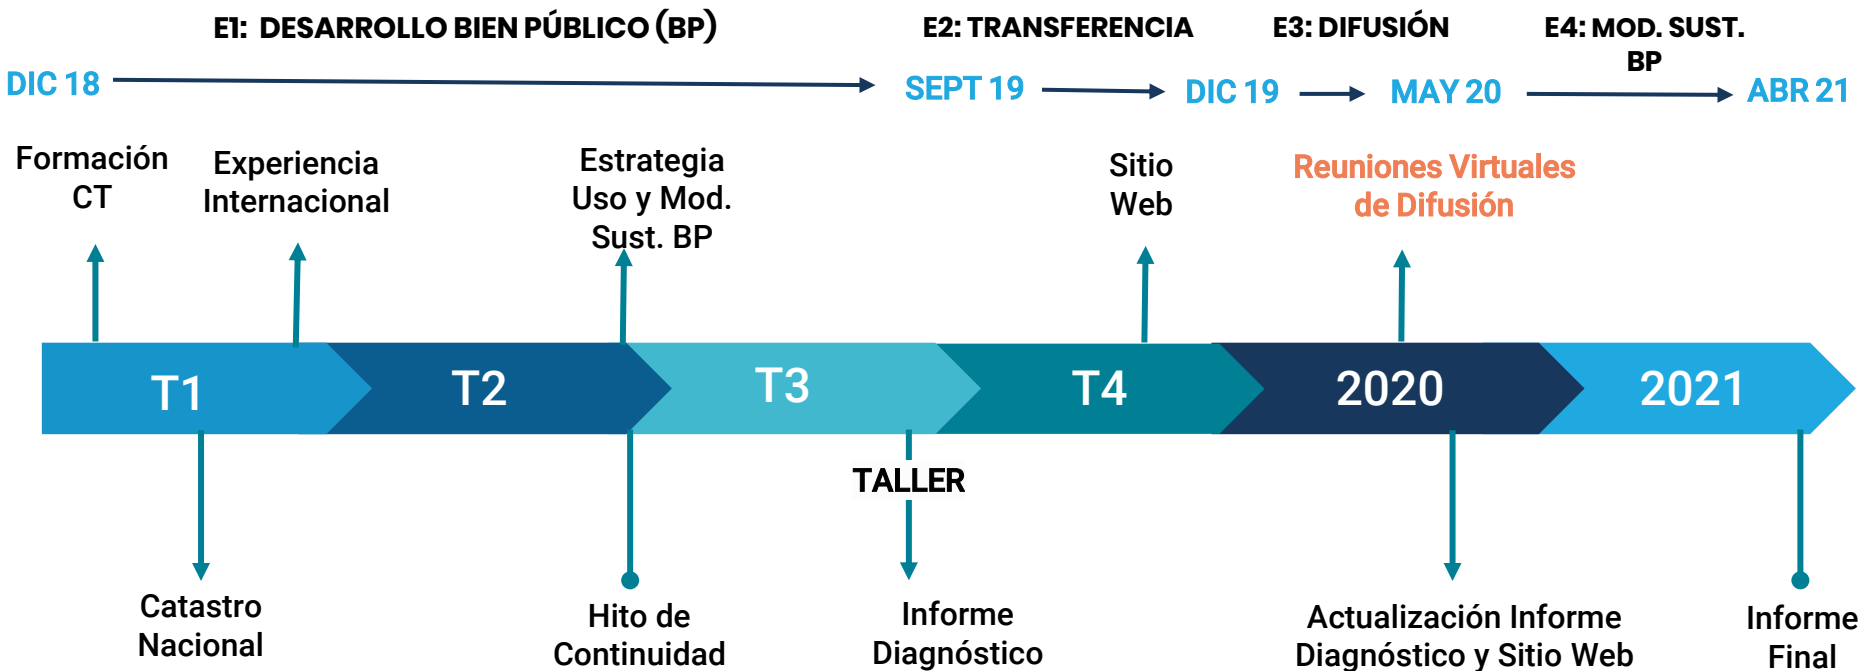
E1: DESARROLLO BIEN PÚBLICO (BP)

E2: TRANSFERENCIA

E3: DIFUSIÓN

E4: MOD. SUST. BP

DIC 18

SEPT 19

DIC 19

MAY 20

ABR 21

Formación CT

Experiencia Internacional

Estrategia Uso y Mod. Sust. BP

Sitio Web

Reuniones Virtuales de Difusión

T1

T2

T3

T4

2020

2021

TALLER

Catastro Nacional

Hito de Continuidad

Informe Diagnóstico

Actualización Informe Diagnóstico y Sitio Web

Informe Final